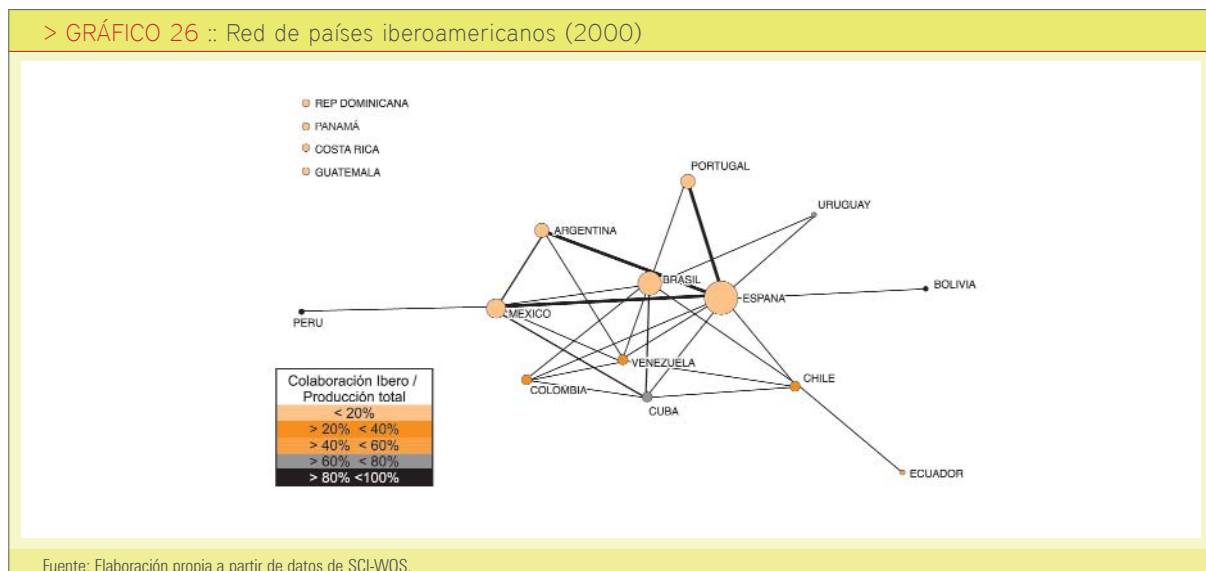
> GRÁFICO 26 :: Red de países iberoamericanos (2000)

REP DOMINICANA
PANAMÁ
COSTA RICA
GUATEMALA

PORTUGAL
URUGUAY
ARGENTINA
BRASIL
ESPANA
BOLIVIA
PERU
MEXICO
VENEZUELA
CHILE
COLOMBIA
CUBA
ECUADOR

| Colaboración Ibero / Producción total |
|---|
| < 20% |
| > 20% < 40% |
| > 40% < 60% |
| > 60% < 80% |
| > 80% <100% |

Fuente: Elaboración propia a partir de datos de SCI-WOS.